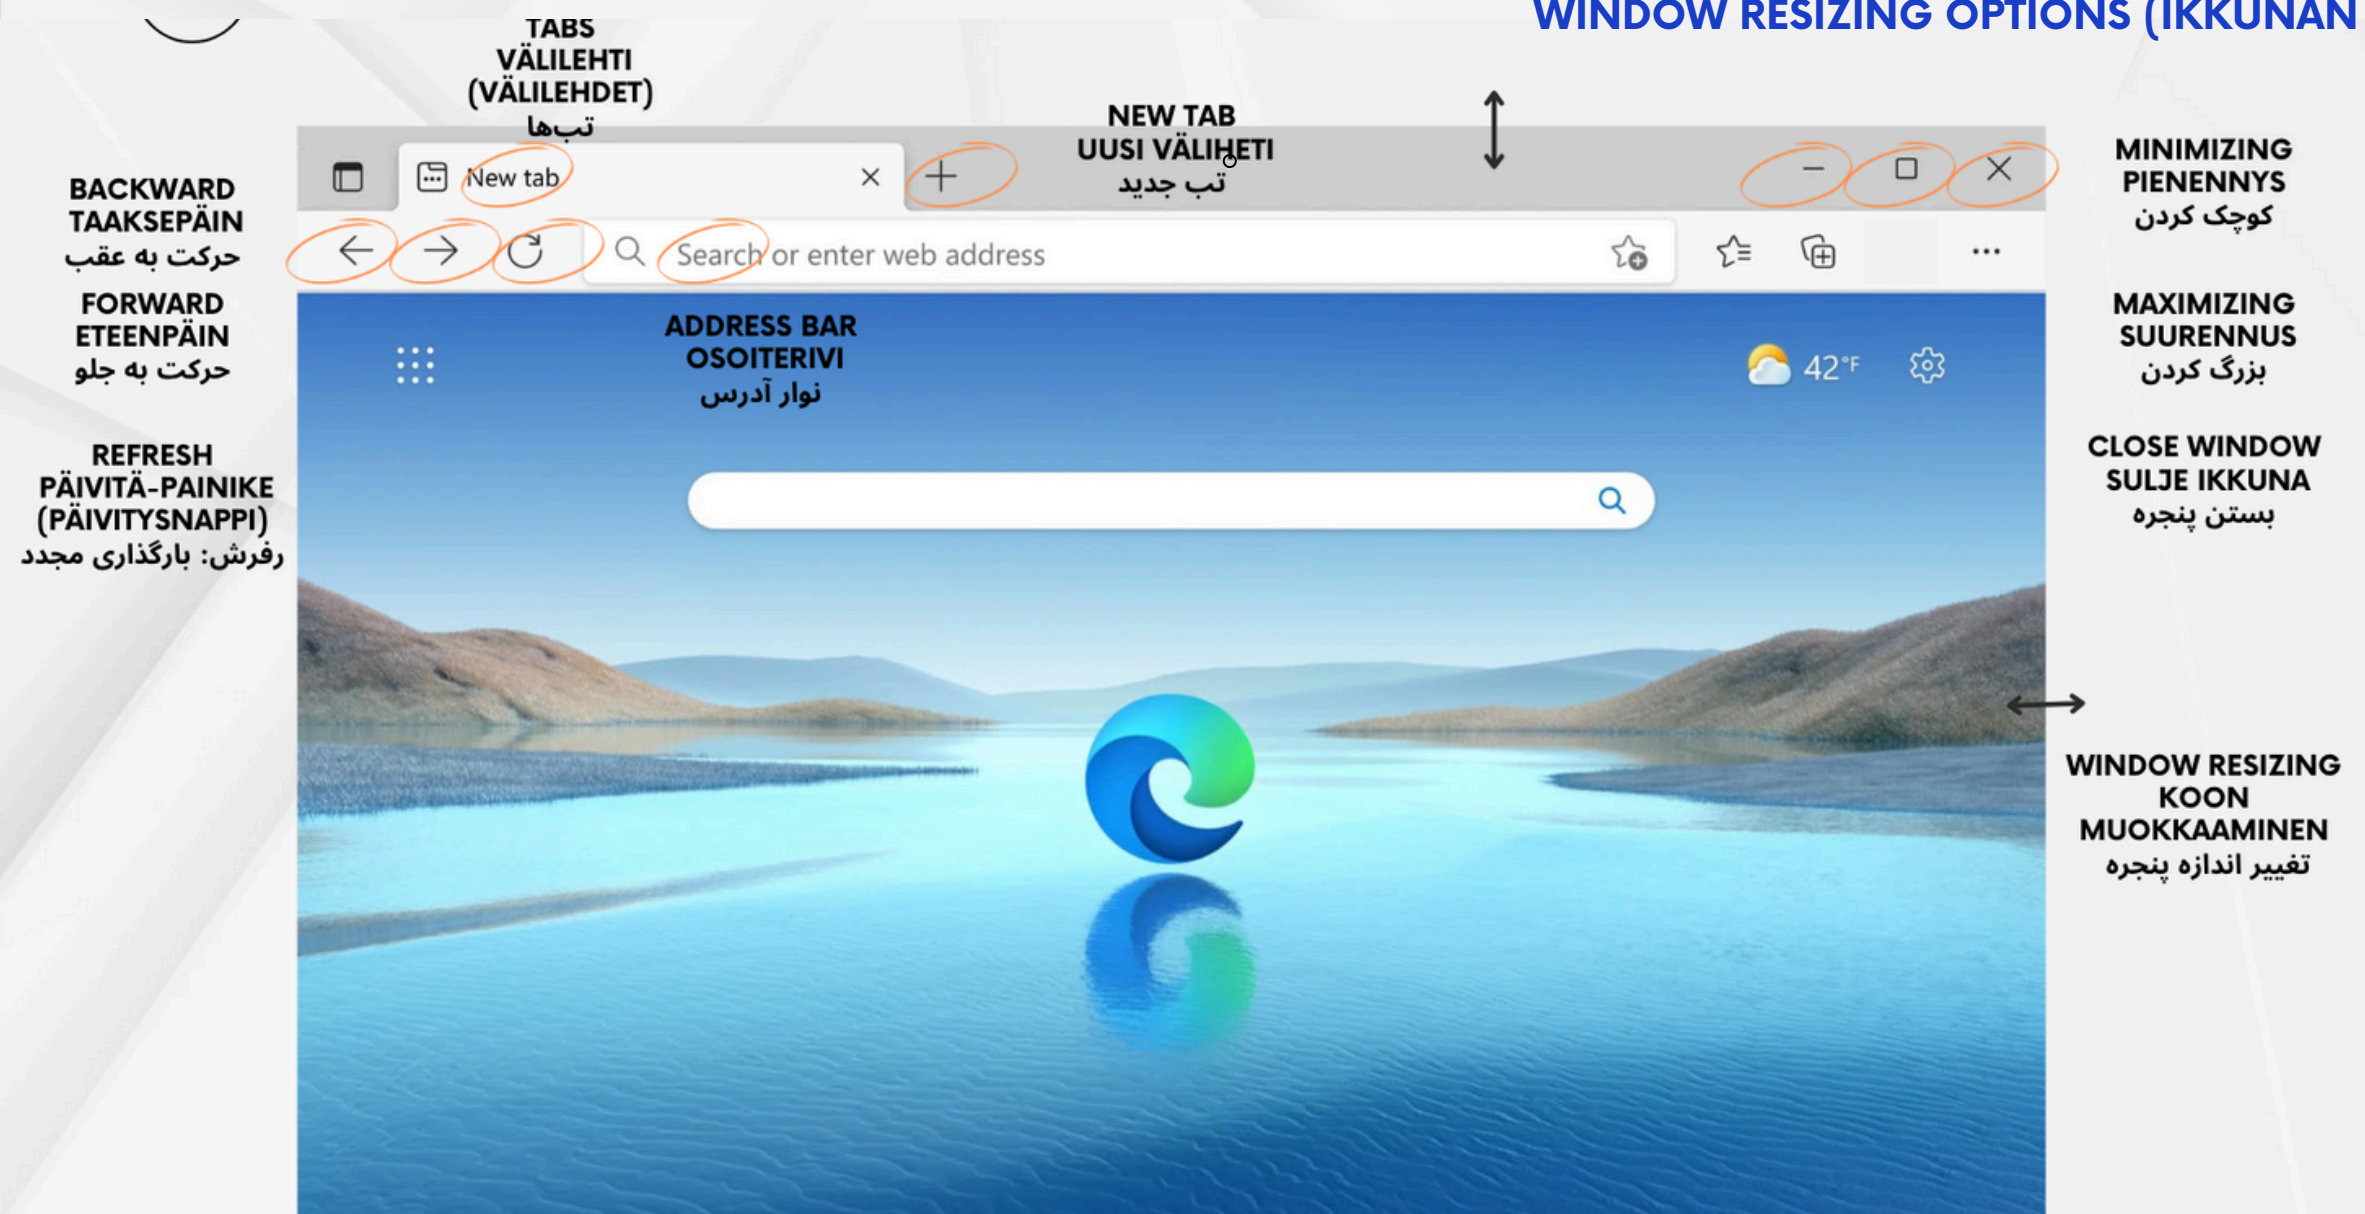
WINDOW RESIZING OPTIONS (IKKUNAN

TABS
VÄLILEHTI
(VÄLILEHDET)
تب‌ها

NEW TAB
UUSI VÄLIHETI
تب جدید

BACKWARD
TAAKSEPÄIN
حرکت به عقب

FORWARD
ETEENPÄIN
حرکت به جلو

REFRESH
PÄIVITÄ-PAINIKE
(PÄIVITYSNAPPI)
رفرش: بارگذاری مجدد

New tab

Search or enter web address

ADDRESS BAR
OSOITERIVI
نوار آدرس

42°F

MINIMIZING
PIENENNYS
کوچک کردن

MAXIMIZING
SUURENNUS
بزرگ کردن

CLOSE WINDOW
SULJE IKKUNA
بستن پنجره

WINDOW RESIZING
KOON
MUOKKAAMINEN
تغییر اندازه پنجره